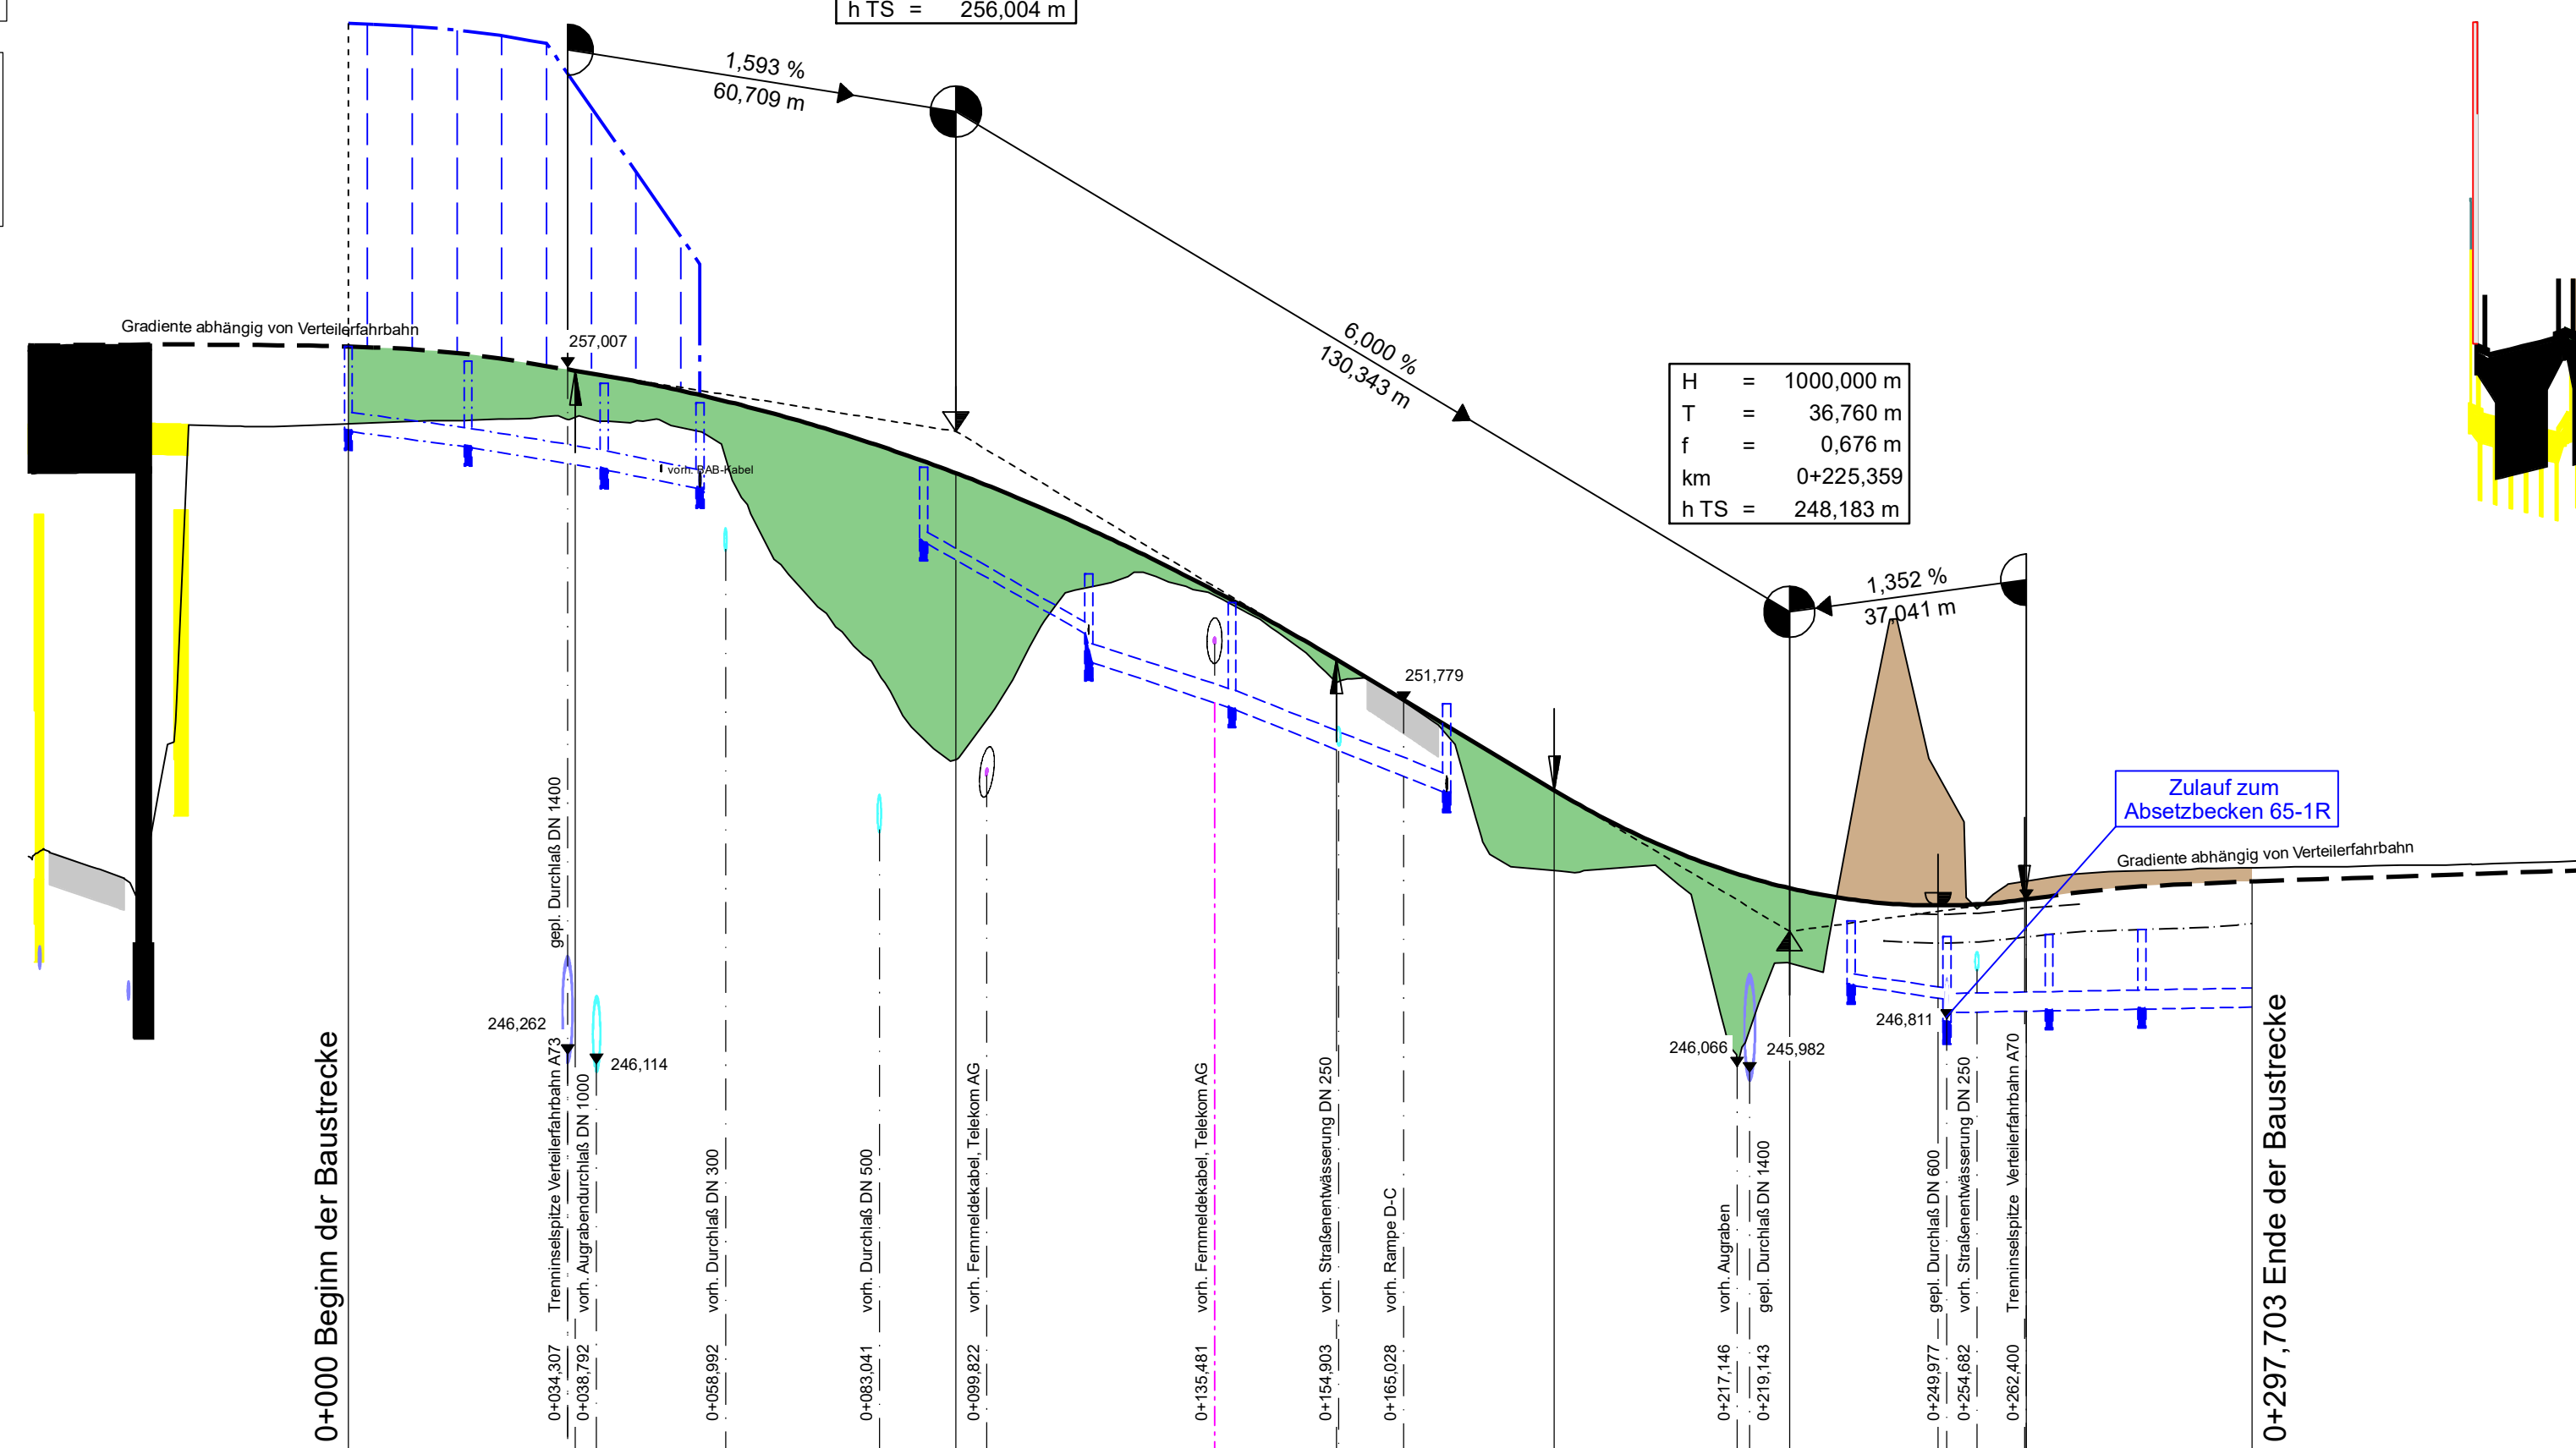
h TS = 256,004 m

1,593 %
60,709 m

6,000 %
130,343 m

| H | = | 1000,000 m |
|---|---|---|
| T | = | 36,760 m |
| f | = | 0,676 m |
| km | | 0+225,359 |
| h TS | = | 248,183 m |

1,352 %
37,041 m

Gradiente abhängig von Verteilerfahrbahn

257,007

vorh. DAB-Kabel

251,779

Zulauf zum Absetzbecken 65-1R

Gradiente abhängig von Verteilerfahrbahn

246,262
246,114
246,066
245,982
246,811

0+000 Beginn der Baustrecke
0+034,307 Trenninselspitze Verteilerfahrbahn A73
gepl. Durchlaß DN 1400
0+038,792 vorh. Augrabendurchlaß DN 1000
0+058,992 vorh. Durchlaß DN 300
0+083,041 vorh. Durchlaß DN 500
0+099,822 vorh. Fernmeldekabel, Telekom AG
0+135,481 vorh. Fernmeldekabel, Telekom AG
0+154,903 vorh. Straßenentwässerung DN 250
0+165,028 vorh. Rampe D-C
0+217,146 vorh. Augraben
0+219,143 gepl. Durchlaß DN 1400
0+249,977 gepl. Durchlaß DN 600
0+254,682 vorh. Straßenentwässerung DN 250
0+262,400 Trenninselspitze Verteilerfahrbahn A70
0+297,703 Ende der Baustrecke